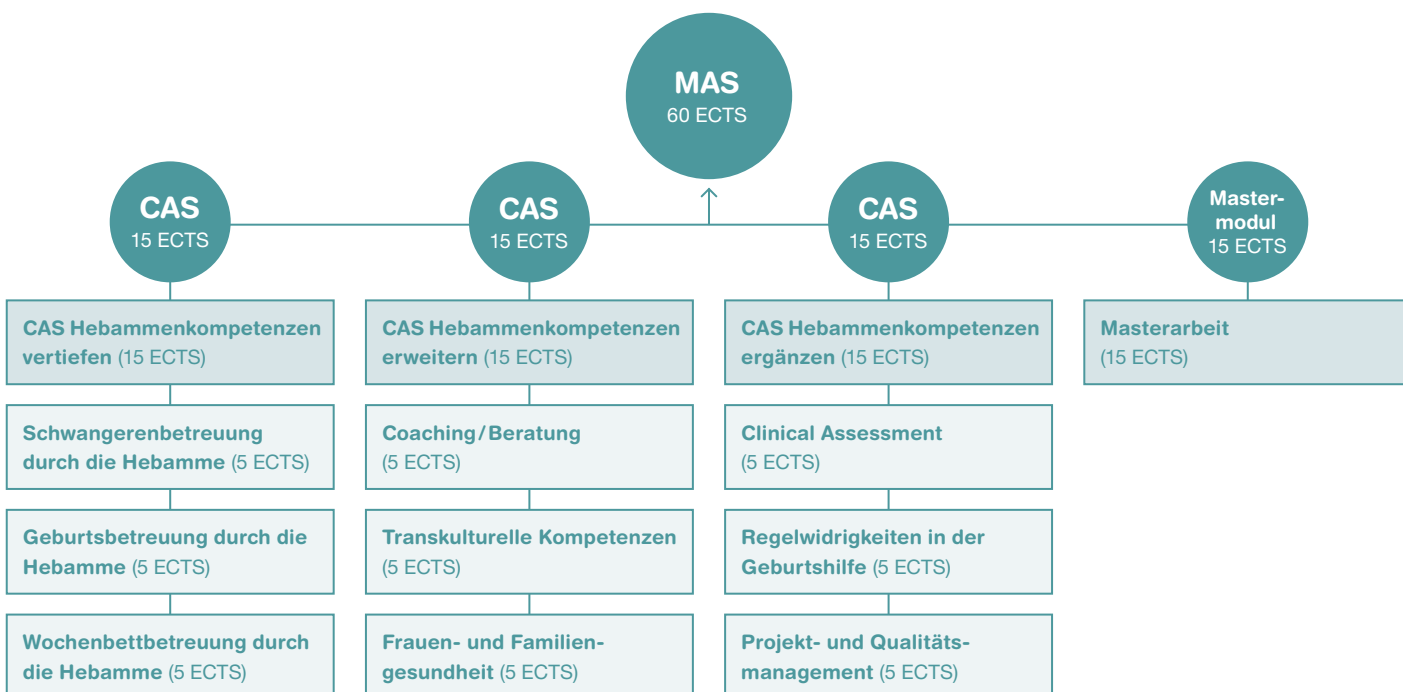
MAS
60 ECTS

CAS
15 ECTS

CAS
15 ECTS

CAS
15 ECTS

Mastermodul
15 ECTS

CAS Hebammenkompetenzen vertiefen (15 ECTS)

Schwangerenbetreuung durch die Hebamme (5 ECTS)

Geburtsbetreuung durch die Hebamme (5 ECTS)

Wochenbettbetreuung durch die Hebamme (5 ECTS)

CAS Hebammenkompetenzen erweitern (15 ECTS)

Coaching / Beratung (5 ECTS)

Transkulturelle Kompetenzen (5 ECTS)

Frauen- und Familiengesundheit (5 ECTS)

CAS Hebammenkompetenzen ergänzen (15 ECTS)

Clinical Assessment (5 ECTS)

Regelwidrigkeiten in der Geburtshilfe (5 ECTS)

Projekt- und Qualitätsmanagement (5 ECTS)

Masterarbeit (15 ECTS)